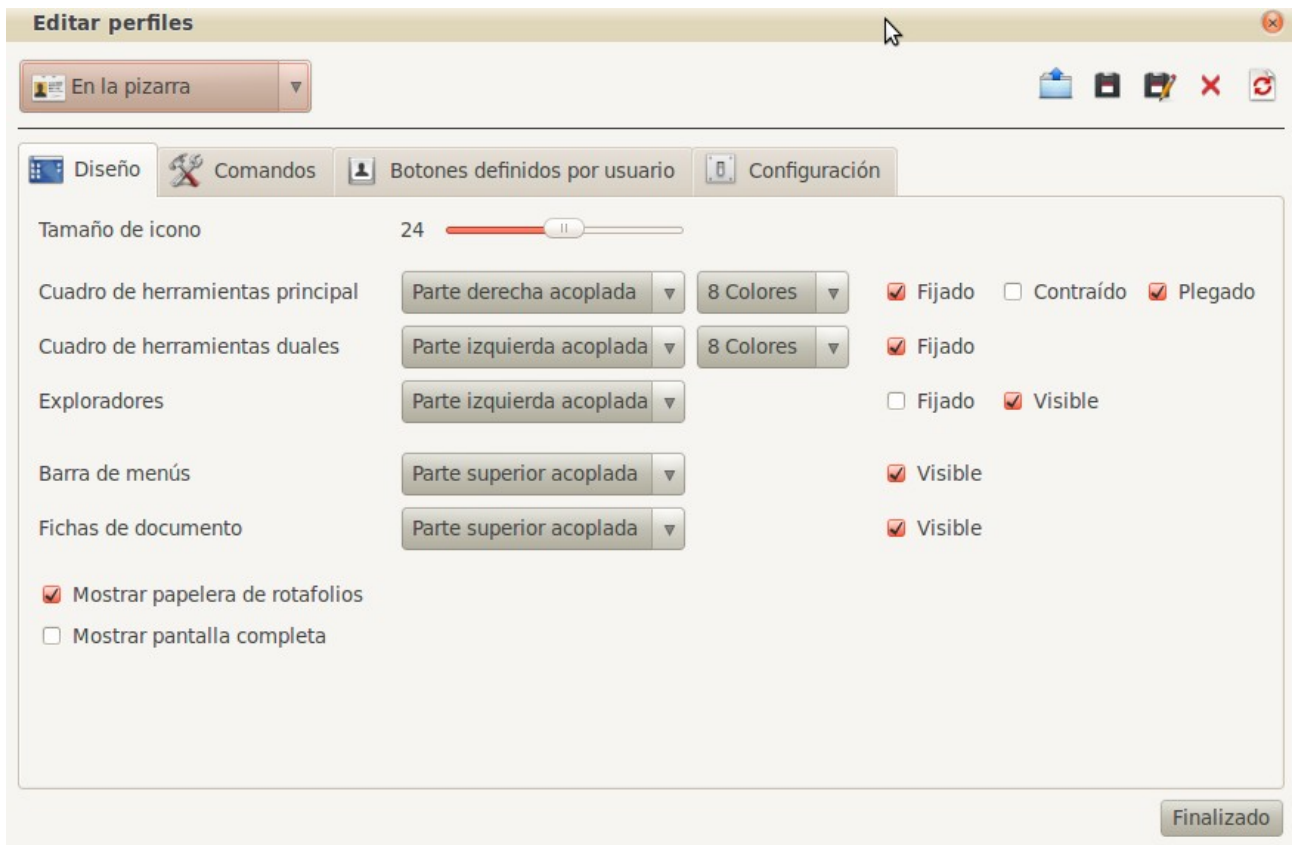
Editar perfiles

En la pizarra

Diseño | Comandos | Botones definidos por usuario | Configuración

Tamaño de icono 24

Cuadro de herramientas principal | Parte derecha acoplada | 8 Colores | Fijado | Contraído | Plegado

Cuadro de herramientas duales | Parte izquierda acoplada | 8 Colores | Fijado

Exploradores | Parte izquierda acoplada | Fijado | Visible

Barra de menús | Parte superior acoplada | Visible

Fichas de documento | Parte superior acoplada | Visible

Mostrar papelera de rotafolios

Mostrar pantalla completa

Finalizado